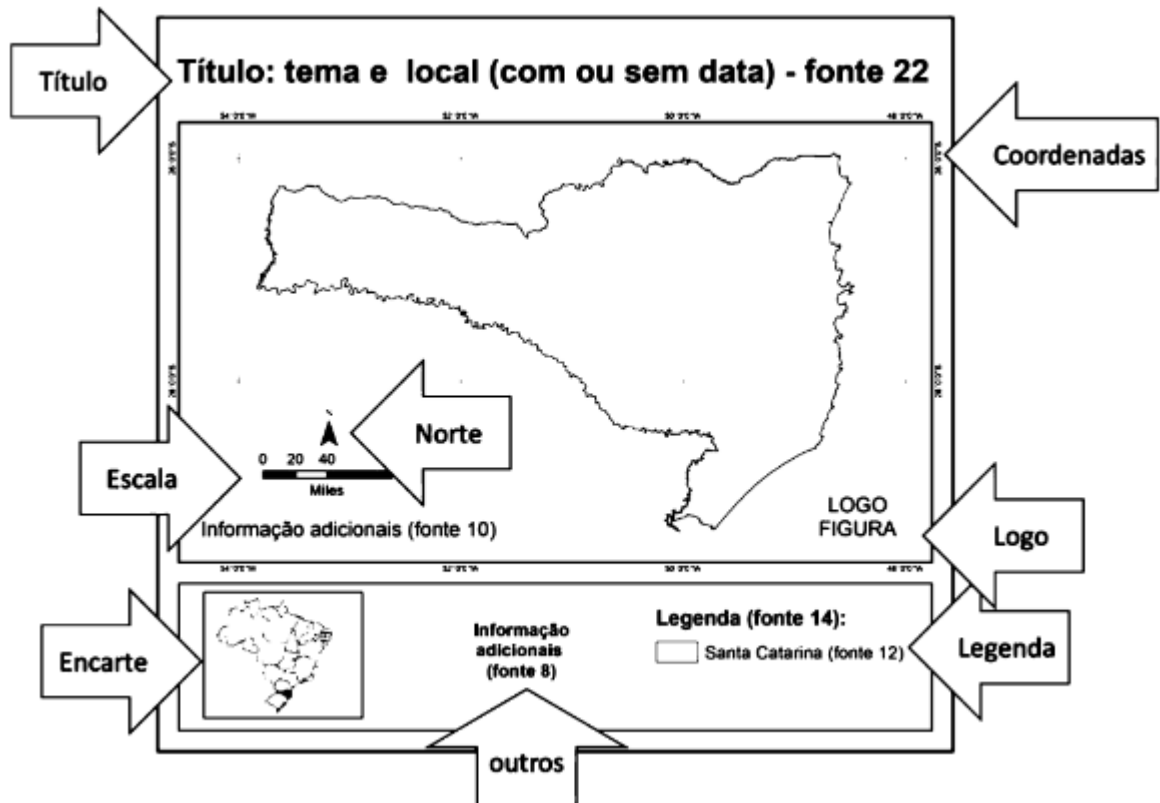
Título

Título: tema e local (com ou sem data) - fonte 22

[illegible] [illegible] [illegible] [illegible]

Coordenadas

Norte

Escala

0 20 40
Miles

Informação adicionais (fonte 10)

LOGO
FIGURA

Logo

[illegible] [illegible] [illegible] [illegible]

Encarte

Informação adicionais (fonte 8)

Legenda (fonte 14):
Santa Catarina (fonte 12)

Legenda

outros